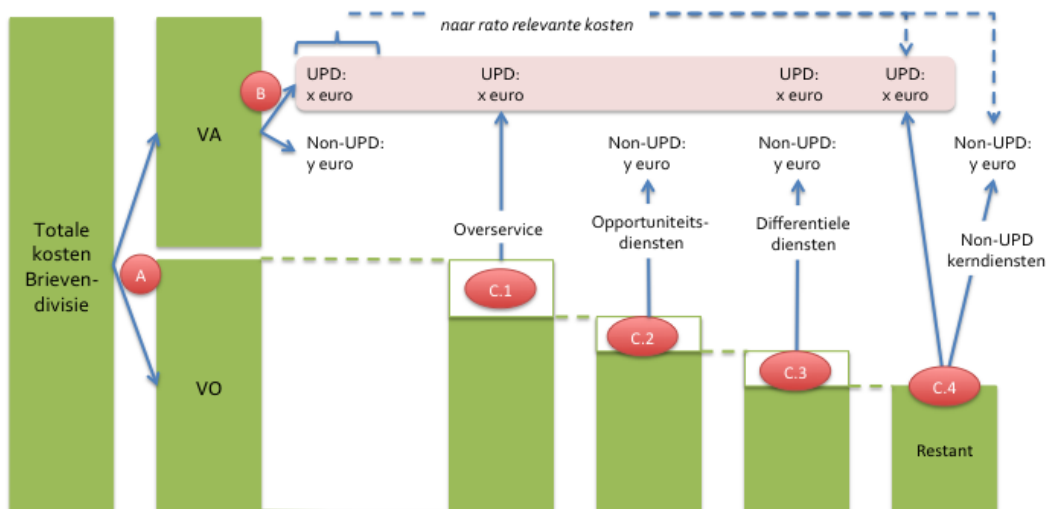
naar rato relevante kosten

UPD:
x euro

UPD:
x euro

UPD:
x euro

UPD:
x euro

Totale kosten Brieven-divisie

A

VA

B

Non-UPD:
y euro

Non-UPD:
y euro

Non-UPD:
y euro

Non-UPD:
y euro

Overservice

Opportuniteits-diensten

Differentiele diensten

Non-UPD kerndiensten

VO

C.1

C.2

C.3

C.4

Restant